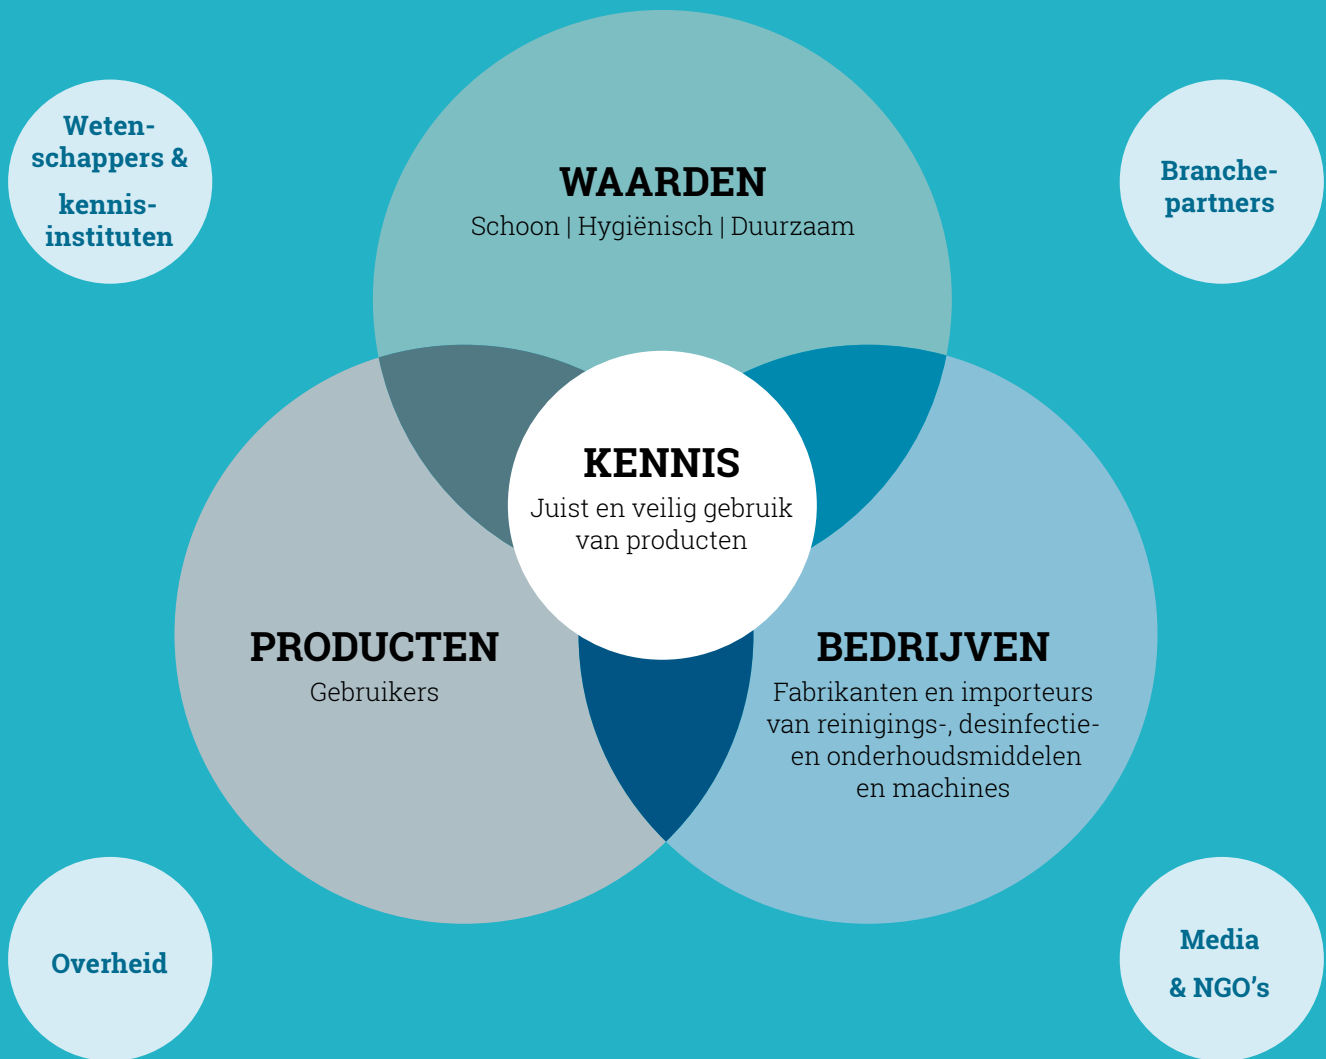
Weten-schappers &

kennis-instituten

WAARDEN
Schoon | Hygiënisch | Duurzaam

Branche-partners

KENNIS
Juist en veilig gebruik van producten

PRODUCTEN
Gebruikers

BEDRIJVEN
Fabrikanten en importeurs van reinigings-, desinfectie- en onderhoudsmiddelen en machines

Overheid

Media
& NGO's